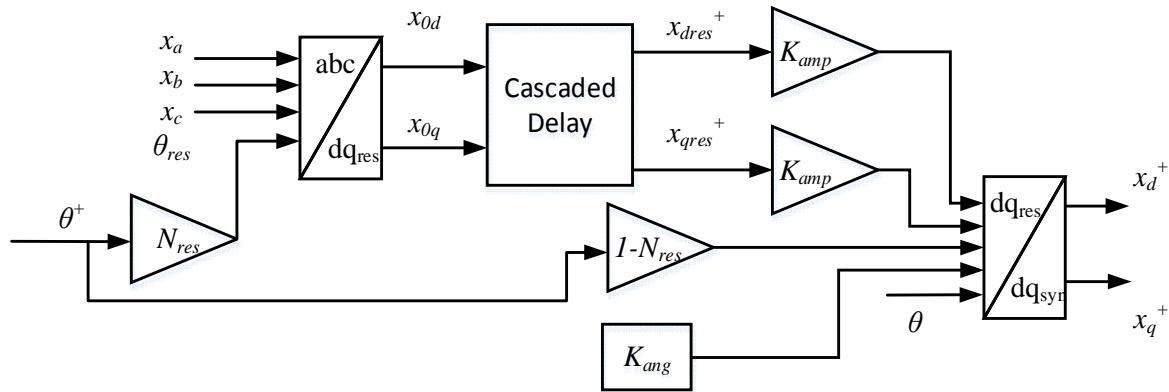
$x_a$
$x_b$
$x_c$
$\theta_{res}$
abc
dq$_{res}$
$x_{0d}$
$x_{0q}$
Cascaded Delay
$x_{dres}{}^{+}$
$x_{qres}{}^{+}$
$K_{amp}$
$K_{amp}$
$\theta^{+}$
$N_{res}$
$1\text{-}N_{res}$
dq$_{res}$
dq$_{syn}$
$x_d{}^{+}$
$x_q{}^{+}$
$\theta$
$K_{ang}$